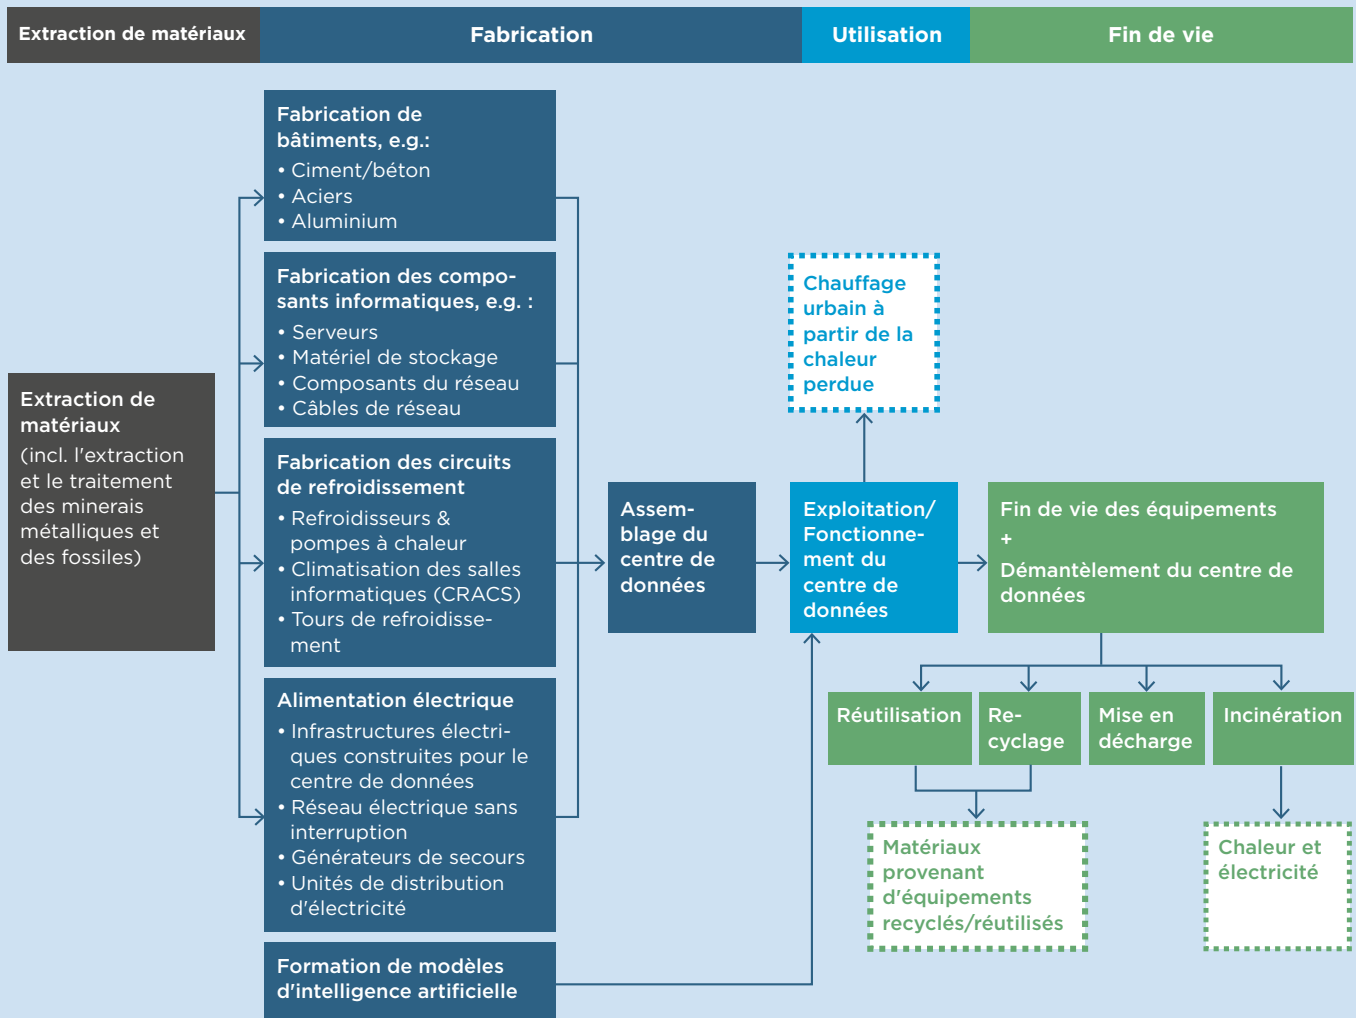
Extraction de matériaux

Fabrication

Utilisation

Fin de vie

Extraction de matériaux (incl. l'extraction et le traitement des minerais métalliques et des fossiles)

Fabrication de bâtiments, e.g.:
• Ciment/béton
• Aciers
• Aluminium

Fabrication des composants informatiques, e.g. :
• Serveurs
• Matériel de stockage
• Composants du réseau
• Câbles de réseau

Fabrication des circuits de refroidissement
• Refroidisseurs & pompes à chaleur
• Climatisation des salles informatiques (CRACS)
• Tours de refroidissement

Alimentation électrique
• Infrastructures électriques construites pour le centre de données
• Réseau électrique sans interruption
• Générateurs de secours
• Unités de distribution d'électricité

Formation de modèles d'intelligence artificielle

Assemblage du centre de données

Chauffage urbain à partir de la chaleur perdue

Exploitation/ Fonctionnement du centre de données

Fin de vie des équipements
+
Démantèlement du centre de données

Réutilisation

Recyclage

Mise en décharge

Incinération

Matériaux provenant d'équipements recyclés/réutilisés

Chaleur et électricité